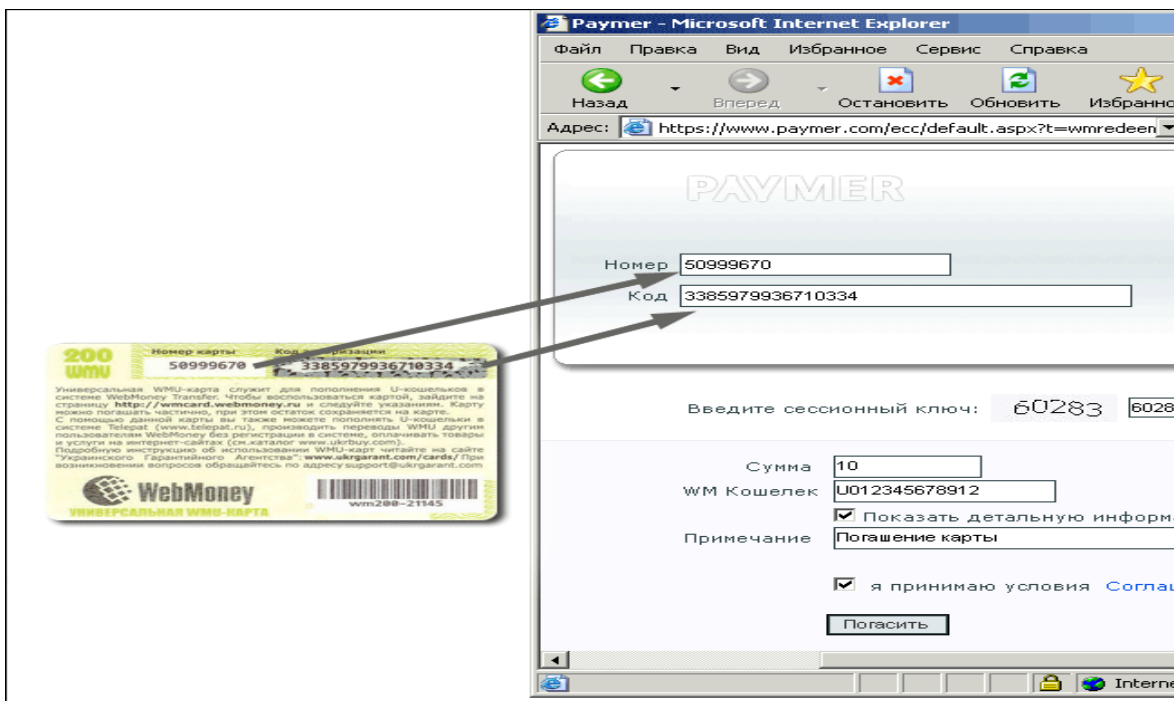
Paymer - Microsoft Internet Explorer

Файл Правка Вид Избранное Сервис Справка

Назад Вперед Остановить Обновить Избранно

Адрес: https://www.paymer.com/ecc/default.aspx?t=wmredeen

PAYMER

Номер 50999670

Код 3385979936710334

200 WMU Номер карты 50999670 Код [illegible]зации 3385979936710334

Универсальная WMU-карта служит для пополнения U-кошельков в системе WebMoney Transfer. Чтобы воспользоваться картой, зайдите на страницу http://wmcard.webmoney.ru и следуйте указаниям. Карту можно погашать частично, при этом остаток сохраняется на карте. С помощью данной карты вы также можете пополнить U-кошельки в системе Telepat (www.telepat.ru), производить переводы WMU другим пользователям WebMoney без регистрации в системе, оплачивать товары и услуги на интернет-сайтах (см.каталог www.ukrbuy.com). Подробную инструкцию об использовании WMU-карт читайте на сайте "Украинского Гарантийного Агентства": www.ukrgarant.com/cards/ При возникновении вопросов обращайтесь по адресу support@ukrgarant.com

WebMoney

УНИВЕРСАЛЬНАЯ WMU-КАРТА

wm200-21145

Введите сессионный ключ: 60283 6028

Сумма 10

WM Кошелек U012345678912

Показать детальную информ

Примечание Погашение карты

я принимаю условия Соглас

Погасить

Intern